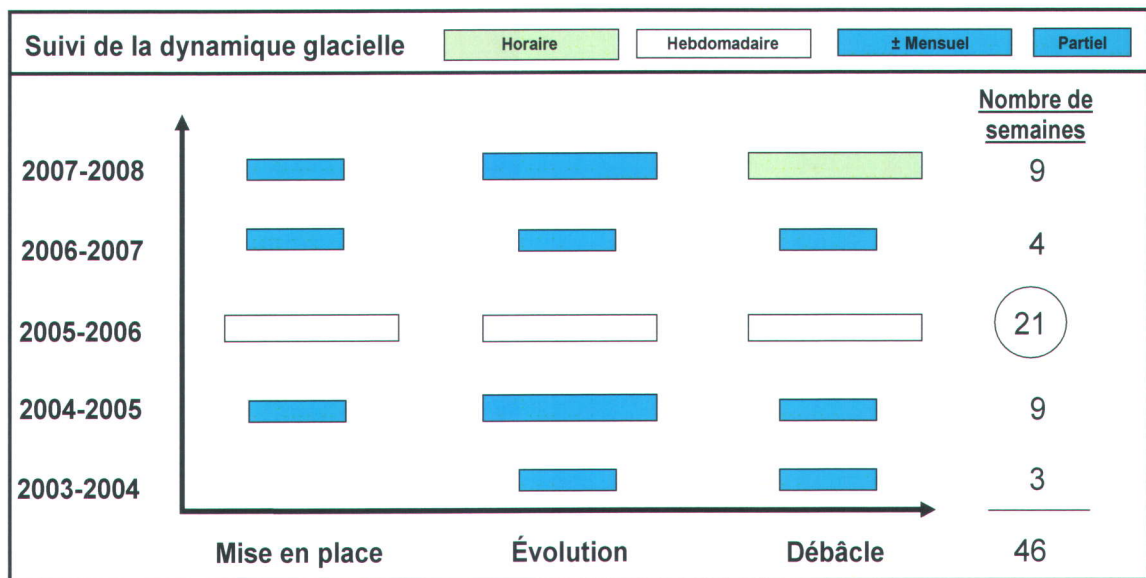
Suivi de la dynamique glacielle

Horaire | Hebdomadaire | ± Mensuel | Partiel

Nombre de semaines

2007-2008 9

2006-2007 4

2005-2006 21

2004-2005 9

2003-2004 3

Mise en place | Évolution | Débâcle | 46